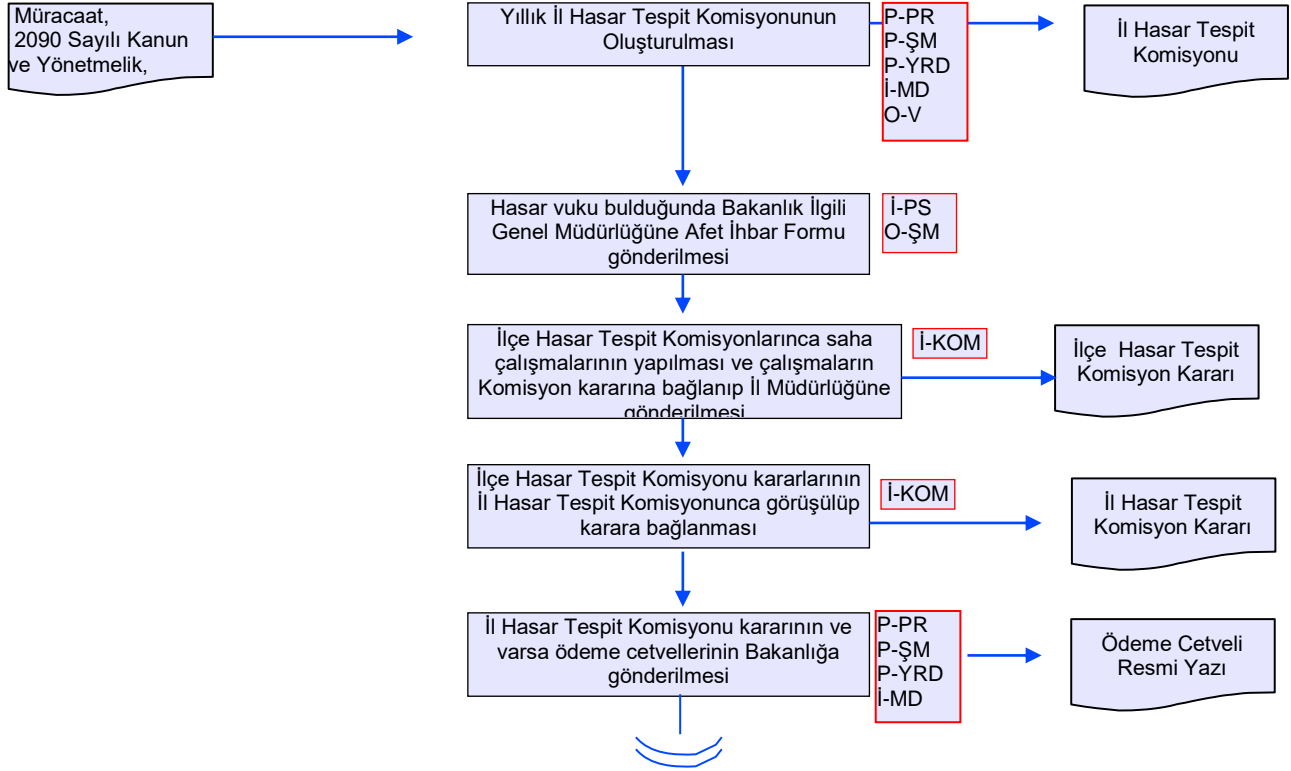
Müracaat,
2090 Sayılı Kanun ve Yönetmelik,

Yıllık İl Hasar Tespit Komisyonunun Oluşturulması

P-PR
P-ŞM
P-YRD
İ-MD
O-V

İl Hasar Tespit Komisyonu

Hasar vuku bulduğunda Bakanlık İlgili Genel Müdürlüğüne Afet İhbar Formu gönderilmesi

İ-PS
O-ŞM

İlçe Hasar Tespit Komisyonlarınca saha çalışmalarının yapılması ve çalışmaların Komisyon kararına bağlanıp İl Müdürlüğüne gönderilmesi

İ-KOM

İlçe Hasar Tespit Komisyon Kararı

İlçe Hasar Tespit Komisyonu kararlarının İl Hasar Tespit Komisyonunca görüşülüp karara bağlanması

İ-KOM

İl Hasar Tespit Komisyon Kararı

İl Hasar Tespit Komisyonu kararının ve varsa ödeme cetvellerinin Bakanlığa gönderilmesi

P-PR
P-ŞM
P-YRD
İ-MD

Ödeme Cetveli Resmi Yazı